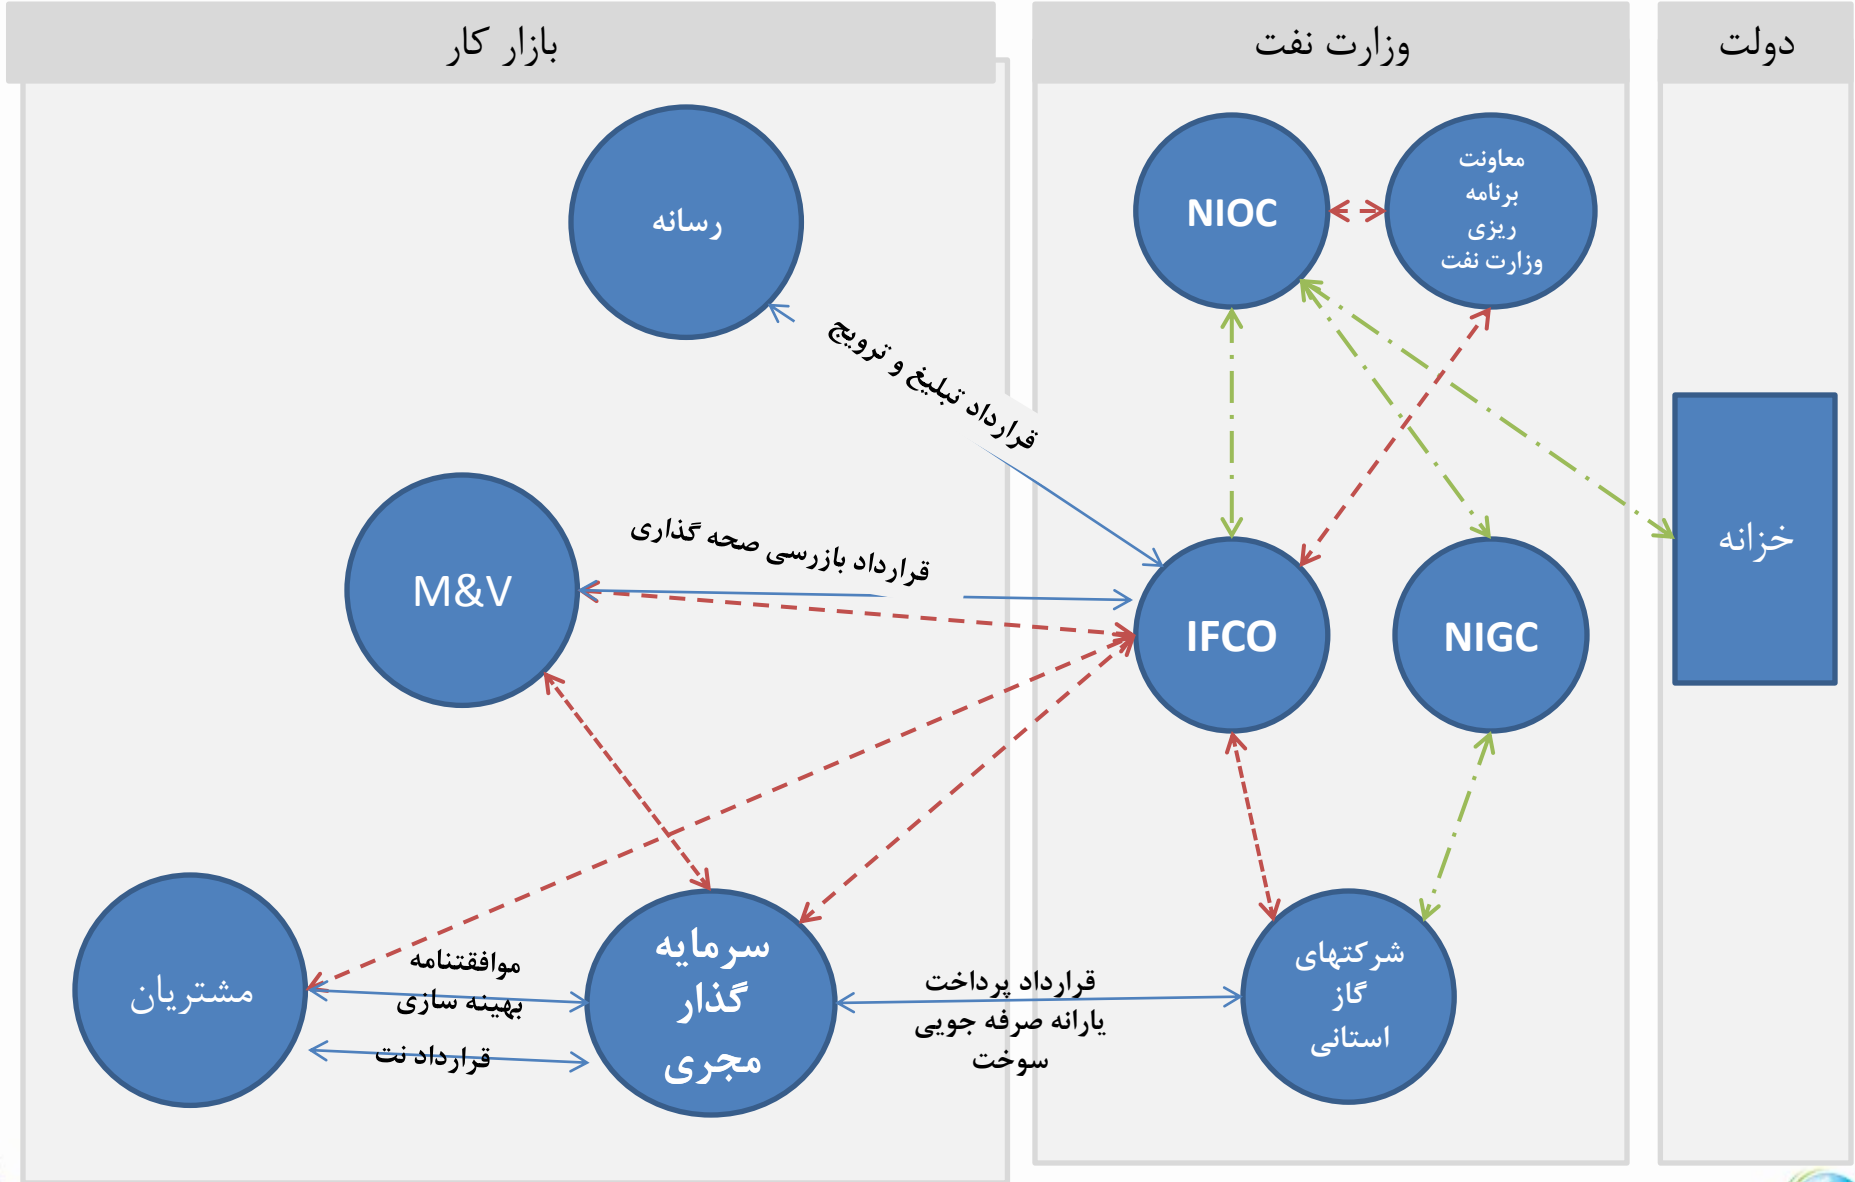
دولت

وزارت نفت

بازار کار

رسانه

NIOC

معاونت برنامه ریزی وزارت نفت

قرارداد تبلیغ و ترویج

خزانه

قرارداد بازرسی صحه گذاری

M&V

IFCO

NIGC

مشتریان

موافقتنامه بهینه سازی

قرارداد نت

سرمایه گذار مجری

قرارداد پرداخت یارانه صرفه جویی سوخت

شرکتهای گاز استانی